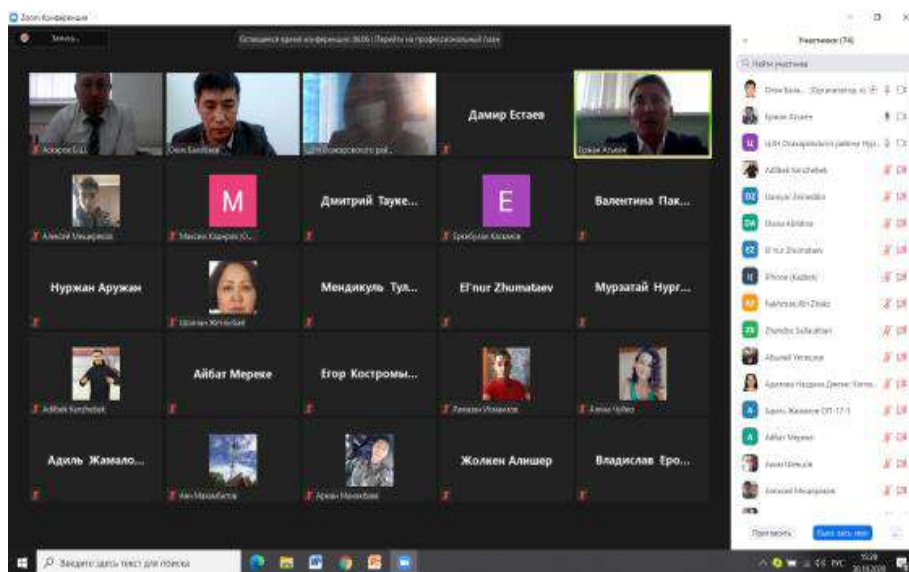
Zoom Конференция

Записъ...

Осталось время конференции: 38:06 | Перейти на профессиональный план

Участники (74)

Найти участника

Олен Бали... (Организатор, я)
Ержан Атыев
ЦЗН Осакаровского района Нур...
Adilbek Kenzhebek
Daniyar Zeinoldin
Diana Abildina
El'nur Zhumataev
iPhone (Kaztex)
Fakhriddin Ali Zhakc
Zhandos Sultanbay
Abuzeit Yeresque
Адилова Назерке Диепис
Адиль Жамалов ОП-17-1
Айбат Мереке
Анна Олецук
Алексей Мещеряков

Пригласить
Выкл. звук всем

Асаров Б.Ш.
Олен Балбаев
ЦЗН Осакаровского рай...
Дамир Естаев
Ержан Атыев
Алексей Мещеряков
M
Максим Кадыров (С...
Дмитрий Тауке...
E
Ерзабулан Казанов
Валентина Пак...
Нуржан Аружан
Шолпан Жетпыбай
Мендикуль Тул...
El'nur Zhumataev
Мурзатай Нург...
Adilbek Kenzhebek
Айбат Мереке
Егор Костромы...
Леназин Исмаилов
Алина Чуйко
Адиль Жамало...
Ан Мазарбетов
Аркан Махамбаев
Жолкен Алишер
Владислав Еро...

Введите здесь текст для поиска

РУС
15:28
30.10.2020